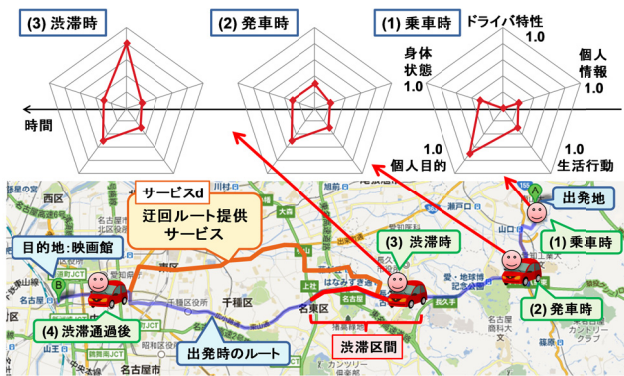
(3) 渋滞時

(2) 発車時

(1) 乗車時

ドライバ特性 1.0

個人情報 1.0

1.0 生活行動

1.0 個人目的

身体状態 1.0

時間

サービスd

迂回ルート提供サービス

目的地：映画館

(4) 渋滞通過後

出発時のルート

(3) 渋滞時

渋滞区間

(2) 発車時

(1) 乗車時

出発地

西区

千種区

名東区

名古屋

川村

瀬戸口

長久手

山口

A

B